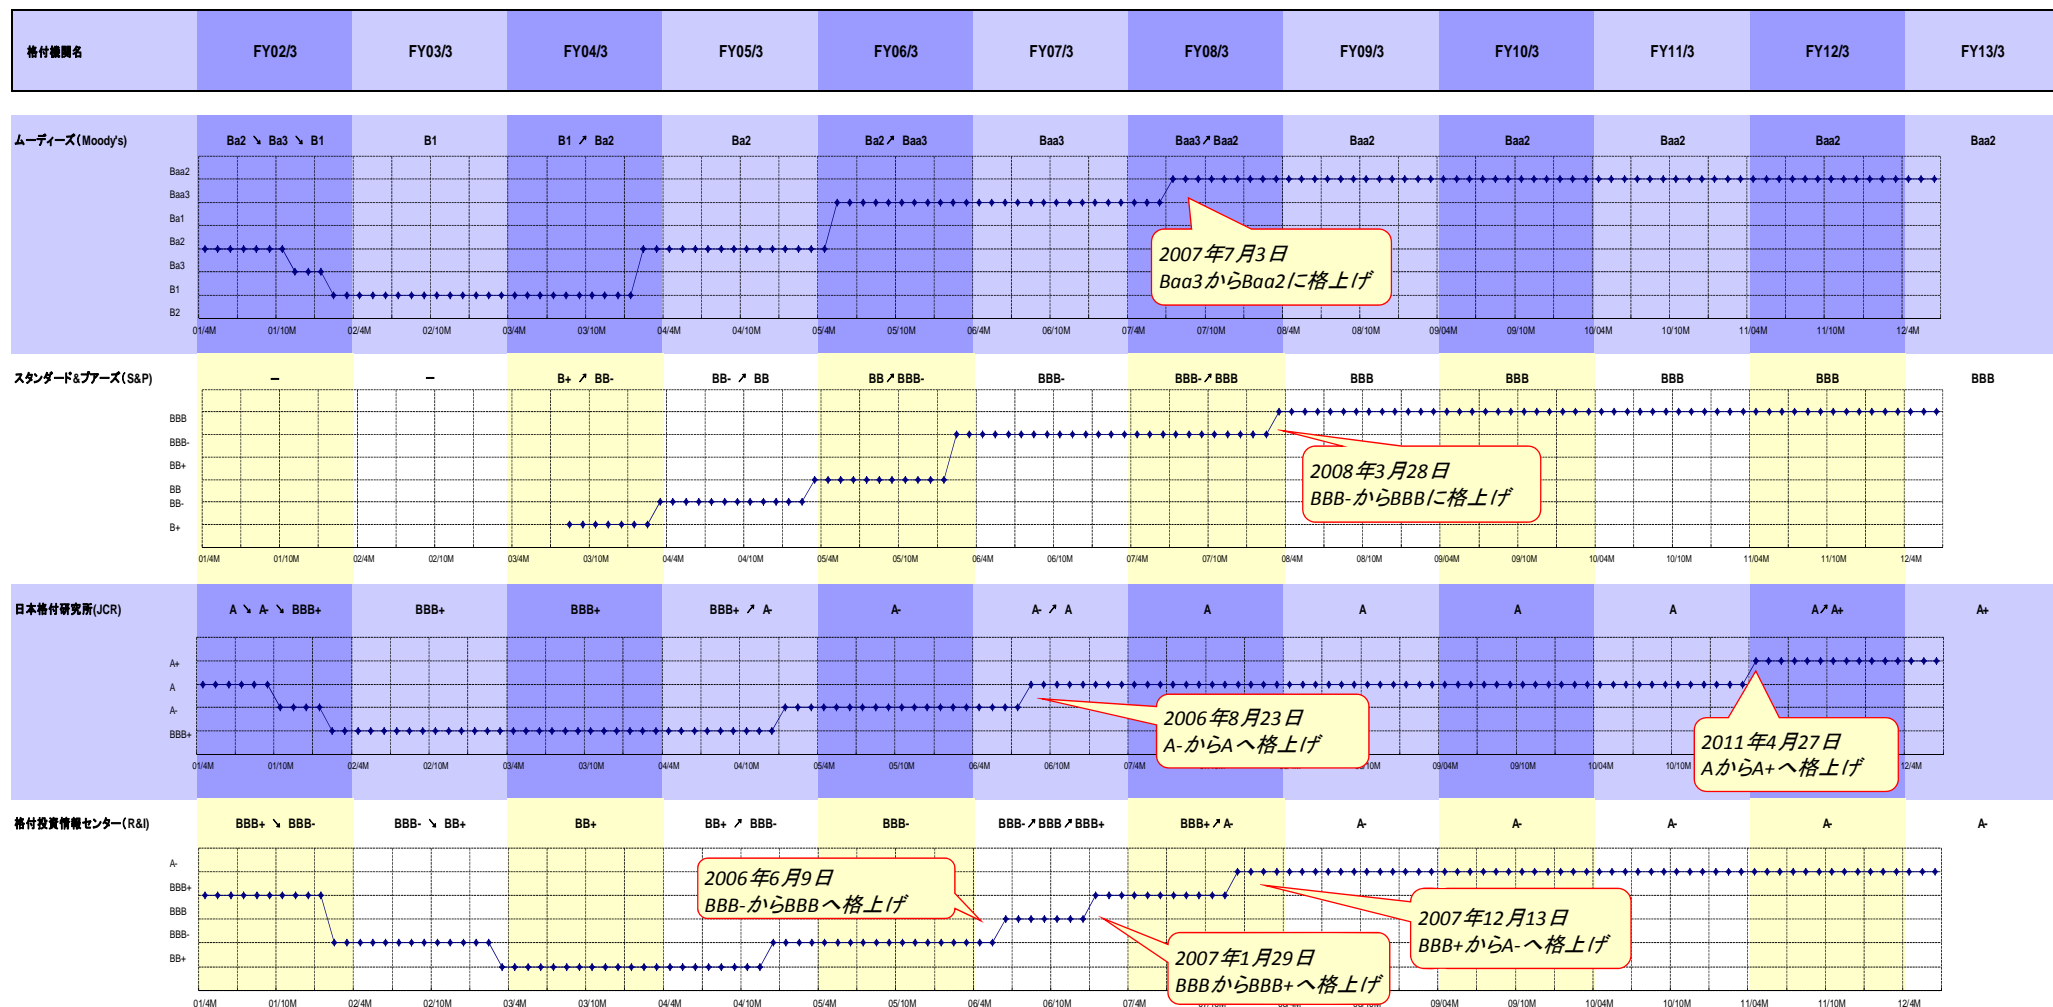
| 格付機関名 | FY02/3 | FY03/3 | FY04/3 | FY05/3 | FY06/3 | FY07/3 | FY08/3 | FY09/3 | FY10/3 | FY11/3 | FY12/3 | FY13/3 |
|---|---|---|---|---|---|---|---|---|---|---|---|---|
| ムーディーズ(Moody's) | Ba2 ↘ Ba3 ↘ B1 | B1 | B1 ↗ Ba2 | Ba2 | Ba2↗ Baa3 | Baa3 | Baa3↗Baa2 | Baa2 | Baa2 | Baa2 | Baa2 | Baa2 |
| スタンダード&プアーズ(S&P) | – | – | B+ ↗ BB- | BB- ↗ BB | BB↗BBB- | BBB- | BBB-↗BBB | BBB | BBB | BBB | BBB | BBB |
| 日本格付研究所(JCR) | A ↘ A- ↘ BBB+ | BBB+ | BBB+ | BBB+ ↗ A- | A- | A- ↗ A | A | A | A | A | A↗A+ | A+ |
| 格付投資情報センター(R&I) | BBB+ ↘ BBB- | BBB- ↘ BB+ | BB+ | BB+ ↗ BBB- | BBB- | BBB-↗BBB↗BBB+ | BBB+↗A- | A- | A- | A- | A- | A- |

Baa2
Baa3
Ba1
Ba2
Ba3
B1
B2

01/4M 01/10M 02/4M 02/10M 03/4M 03/10M 04/4M 04/10M 05/4M 05/10M 06/4M 06/10M 07/4M 07/10M 08/4M 08/10M 09/04M 09/10M 10/04M 10/10M 11/04M 11/10M 12/4M

2007年7月3日
Baa3からBaa2に格上げ

BBB
BBB-
BB+
BB
BB-
B+

01/4M 01/10M 02/4M 02/10M 03/4M 03/10M 04/4M 04/10M 05/4M 05/10M 06/4M 06/10M 07/4M 07/10M 08/4M 08/10M 09/04M 09/10M 10/04M 10/10M 11/04M 11/10M 12/4M

2008年3月28日
BBB-からBBBに格上げ

A+
A
A-
BBB+

01/4M 01/10M 02/4M 02/10M 03/4M 03/10M 04/4M 04/10M 05/4M 05/10M 06/4M 06/10M 07/4M 10M 09/04M 09/10M 10/04M 10/10M 12/4M

2006年8月23日
A-からAへ格上げ

2011年4月27日
AからA+へ格上げ

A-
BBB+
BBB
BBB-
BB+

01/4M 01/10M 02/4M 02/10M 03/4M 03/10M 04/4M 04/10M 05/4M 05/10M 06/4M 06/10M 07/4M 09/04M 09/10M 10/04M 10/10M 11/04M 11/10M 12/4M

2006年6月9日
BBB-からBBBへ格上げ

2007年1月29日
BBBからBBB+へ格上げ

2007年12月13日
BBB+からA-へ格上げ